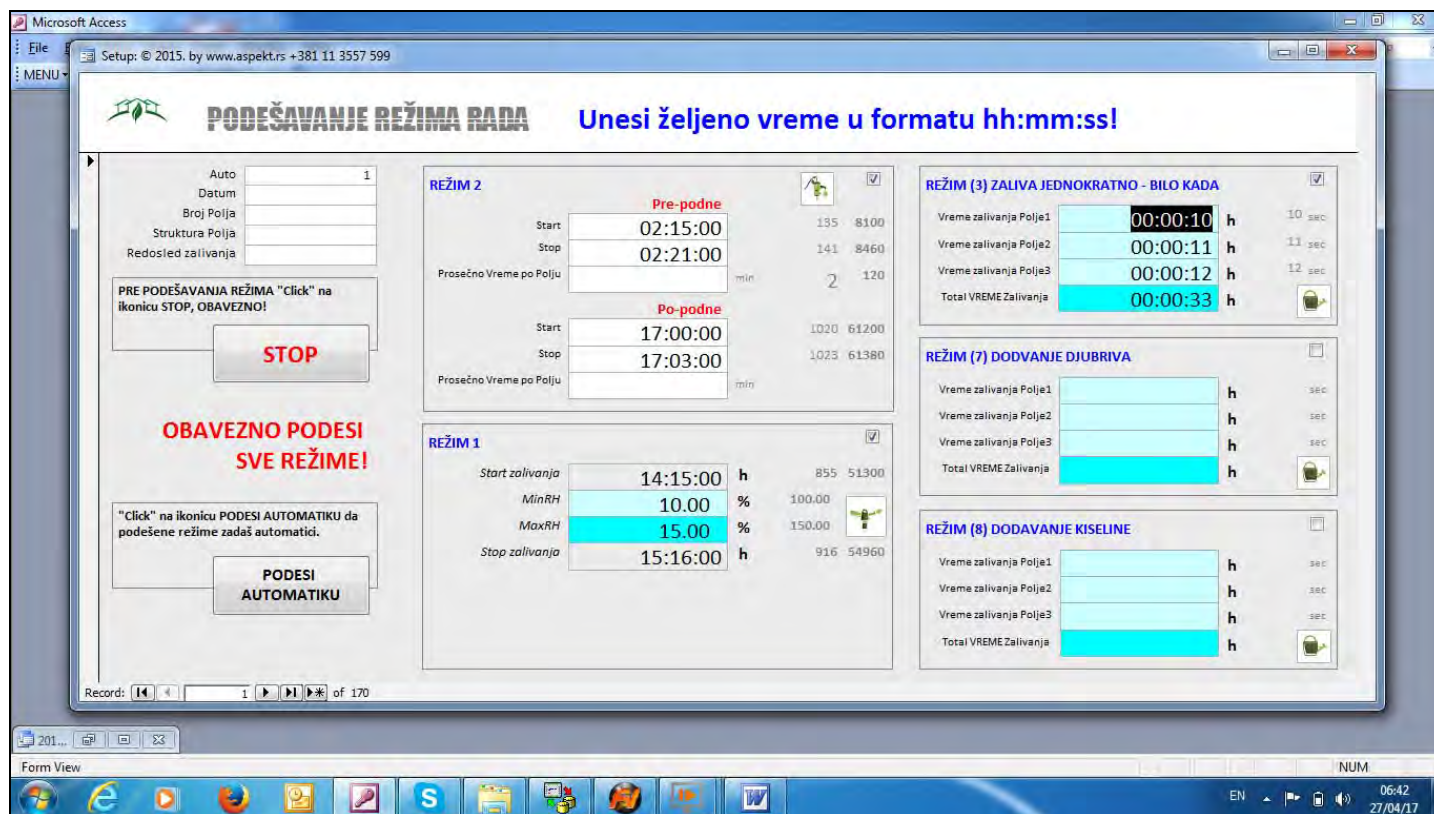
Microsoft Access

File

MENU

Setup: © 2015. by www.aspekt.rs +381 11 3557 599

PODEŠAVANJE REŽIMA RADA

Unesi željeno vreme u formatu hh:mm:ss!

| | |
|---|---|
| Auto | 1 |
| Datum | |
| Broj Polja | |
| Struktura Polja | |
| Redosled zalivanja | |

PRE PODEŠAVANJA REŽIMA "Click" na ikonicu STOP, OBAVEZNO!

STOP

OBAVEZNO PODESI SVE REŽIME!

"Click" na ikonicu PODESI AUTOMATIKU da podešene režime zadaš automatici.

PODESI AUTOMATIKU

REŽIM 2

Pre-podne

| | | | |
|---|---|---|---|
| Start | 02:15:00 | 135 | 8100 |
| Stop | 02:21:00 | 141 | 8460 |
| Prosečno Vreme po Polju | min | 2 | 120 |

Po-podne

| | | | |
|---|---|---|---|
| Start | 17:00:00 | 1020 | 61200 |
| Stop | 17:03:00 | 1023 | 61380 |
| Prosečno Vreme po Polju | min | | |

REŽIM 1

| | | | | |
|---|---|---|---|---|
| Start zalivanja | 14:15:00 | h | 855 | 51300 |
| MinRH | 10.00 | % | 100.00 | |
| MaxRH | 15.00 | % | 150.00 | |
| Stop zalivanja | 15:16:00 | h | 916 | 54960 |

REŽIM (3) ZALIVA JEDNOKRATNO - BILO KADA

| | | | |
|---|---|---|---|
| Vreme zalivanja Polje1 | 00:00:10 | h | 10 sec |
| Vreme zalivanja Polje2 | 00:00:11 | h | 11 sec |
| Vreme zalivanja Polje3 | 00:00:12 | h | 12 sec |
| Total VREME Zalivanja | 00:00:33 | h | |

REŽIM (7) DODVANJE DJUBRIVA

| | | | |
|---|---|---|---|
| Vreme zalivanja Polje1 | | h | sec |
| Vreme zalivanja Polje2 | | h | sec |
| Vreme zalivanja Polje3 | | h | sec |
| Total VREME Zalivanja | | h | |

REŽIM (8) DODAVANJE KISELINE

| | | | |
|---|---|---|---|
| Vreme zalivanja Polje1 | | h | sec |
| Vreme zalivanja Polje2 | | h | sec |
| Vreme zalivanja Polje3 | | h | sec |
| Total VREME Zalivanja | | h | |

Record: 1 of 170

201...

Form View

NUM

EN

06:42
27/04/17